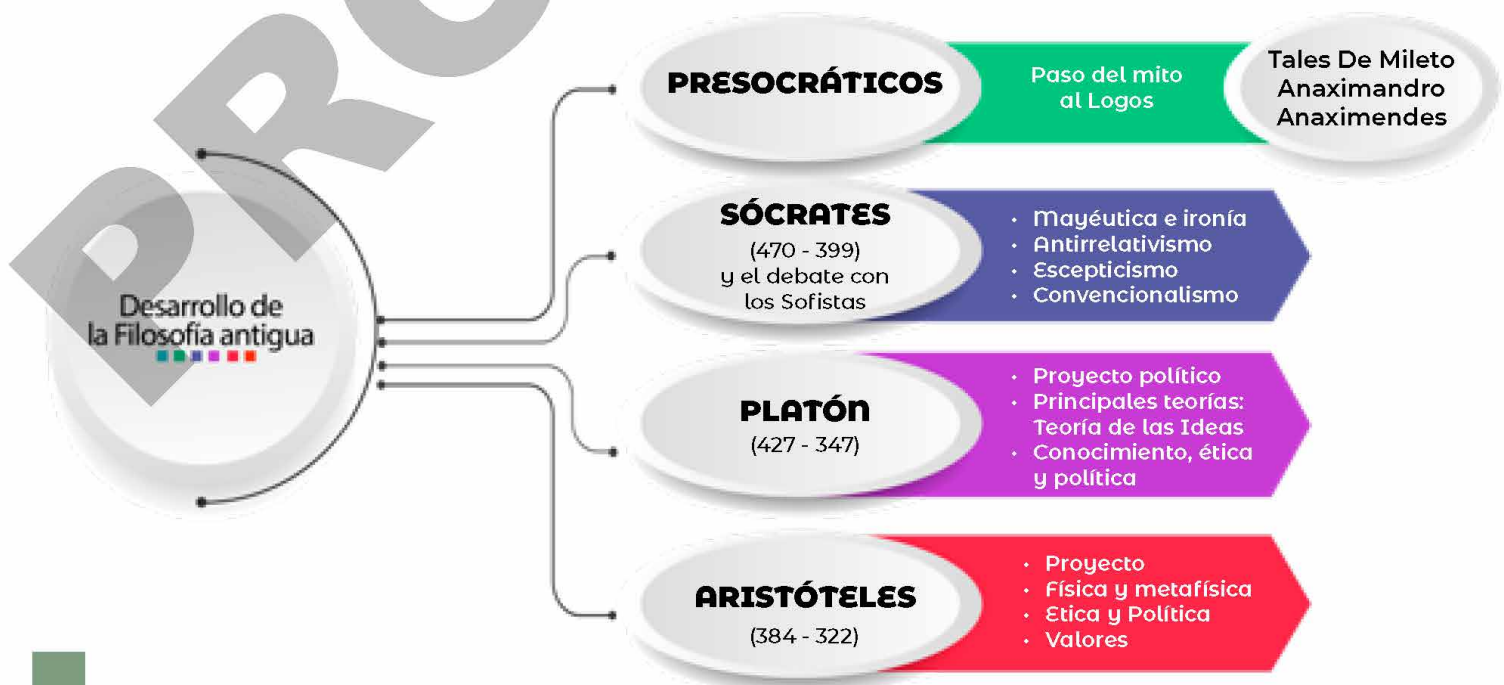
PRO

Desarrollo de la Filosofía antigua

PRESOCRÁTICOS

Paso del mito al Logos

Tales De Mileto
Anaximandro
Anaximendes

SÓCRATES
(470 - 399)
y el debate con los Sofistas

• Mayéutica e ironía
• Antirrelativismo
• Escepticismo
• Convencionalismo

PLATÓN
(427 - 347)

• Proyecto político
• Principales teorías: Teoría de las Ideas
• Conocimiento, ética y política

ARISTÓTELES
(384 - 322)

• Proyecto
• Física y metafísica
• Etica y Política
• Valores